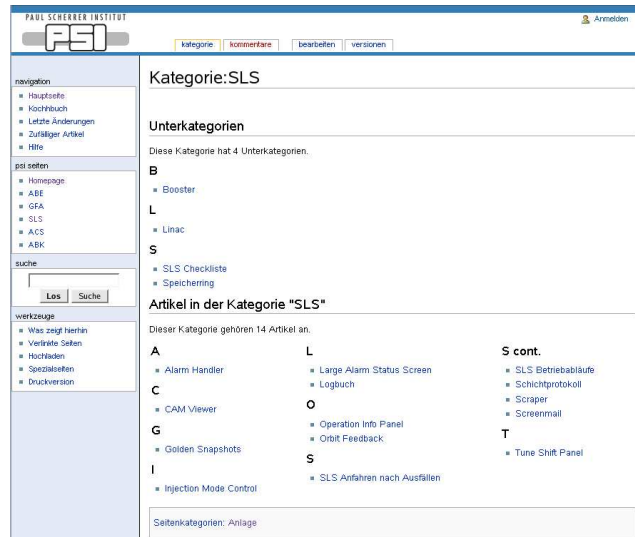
PAUL SCHERRER INSTITUT

PSI

kategorie | kommentare | bearbeiten | versionen

Anmelden

navigation
- Hauptseite
- Kochbuch
- Letzte Änderungen
- Zufälliger Artikel
- Hilfe

psi seiten
- Homepage
- ABE
- GFA
- SLS
- ACS
- ABK

suche

Los | Suche

werkzeuge
- Was zeigt hierhin
- Verlinkte Seiten
- Hochladen
- Spezialseiten
- Druckversion

Kategorie:SLS

Unterkategorien

Diese Kategorie hat 4 Unterkategorien.

B
- Booster

L
- Linac

S
- SLS Checkliste
- Speicherring

Artikel in der Kategorie "SLS"

Dieser Kategorie gehören 14 Artikel an.

A
- Alarm Handler

C
- CAM Viewer

G
- Golden Snapshots

I
- Injection Mode Control

L
- Large Alarm Status Screen
- Logbuch

O
- Operation Info Panel
- Orbit Feedback

S
- SLS Anfahren nach Ausfällen

S cont.
- SLS Betriebabläufe
- Schichtprotokoll
- Scraper
- Screenmail

T
- Tune Shift Panel

Seitenkategorien: Anlage